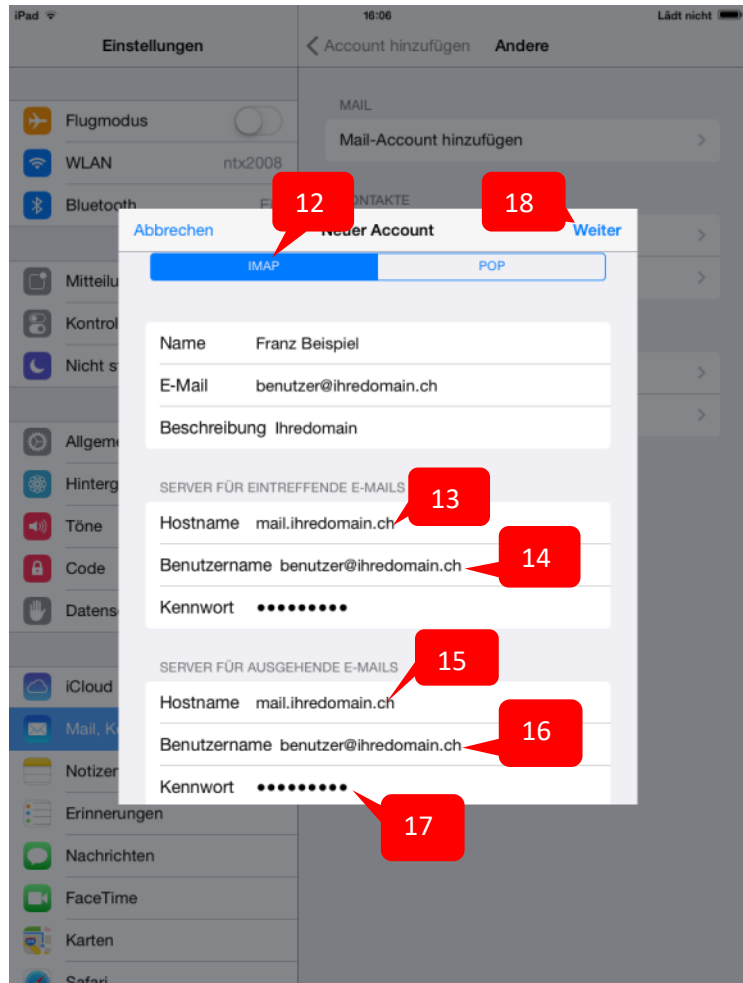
iPad 16:06 Lädt nicht

Einstellungen

Account hinzufügen Andere

MAIL

Mail-Account hinzufügen

Flugmodus

WLAN ntx2008

Bluetooth

ONTAKTE

Mitteilu

Kontrol

Nicht s

Allgem

Hinterg

Töne

Code

Datens

iCloud

Mail, K

Notizen

Erinnerungen

Nachrichten

FaceTime

Karten

Safari

12

18

Abbrechen Neuer Account Weiter

IMAP POP

Name Franz Beispiel

E-Mail benutzer@ihredomain.ch

Beschreibung Ihredomain

SERVER FÜR EINTREFFENDE E-MAILS

13

Hostname mail.ihredomain.ch

Benutzername benutzer@ihredomain.ch

14

Kennwort ●●●●●●●●●

SERVER FÜR AUSGEHENDE E-MAILS

15

Hostname mail.ihredomain.ch

Benutzername benutzer@ihredomain.ch

16

Kennwort ●●●●●●●●●

17